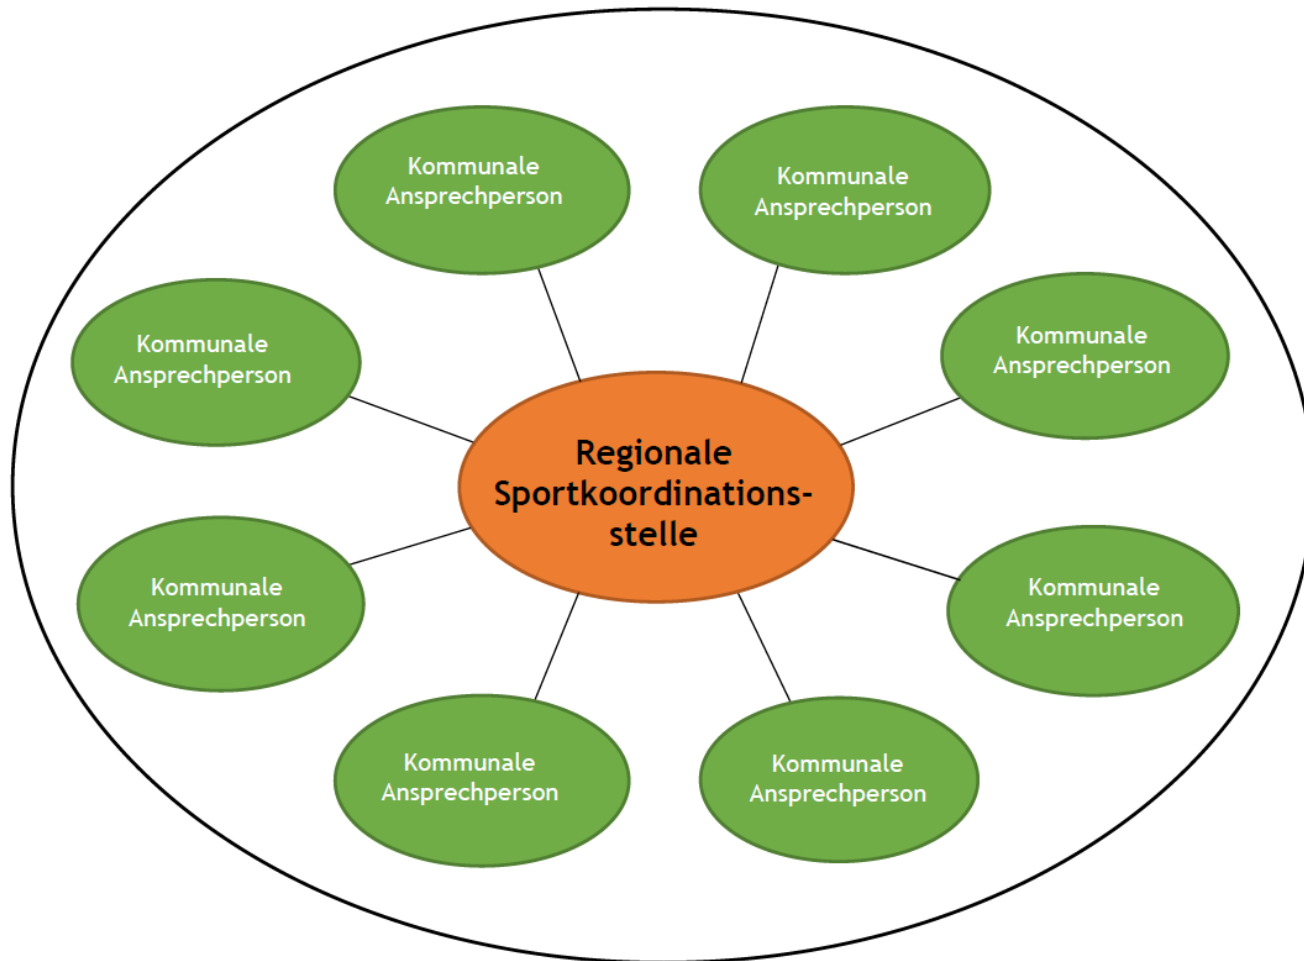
Kommunale Ansprechperson

Kommunale Ansprechperson

Kommunale Ansprechperson

Kommunale Ansprechperson

Regionale Sportkoordinationsstelle

Kommunale Ansprechperson

Kommunale Ansprechperson

Kommunale Ansprechperson

Kommunale Ansprechperson